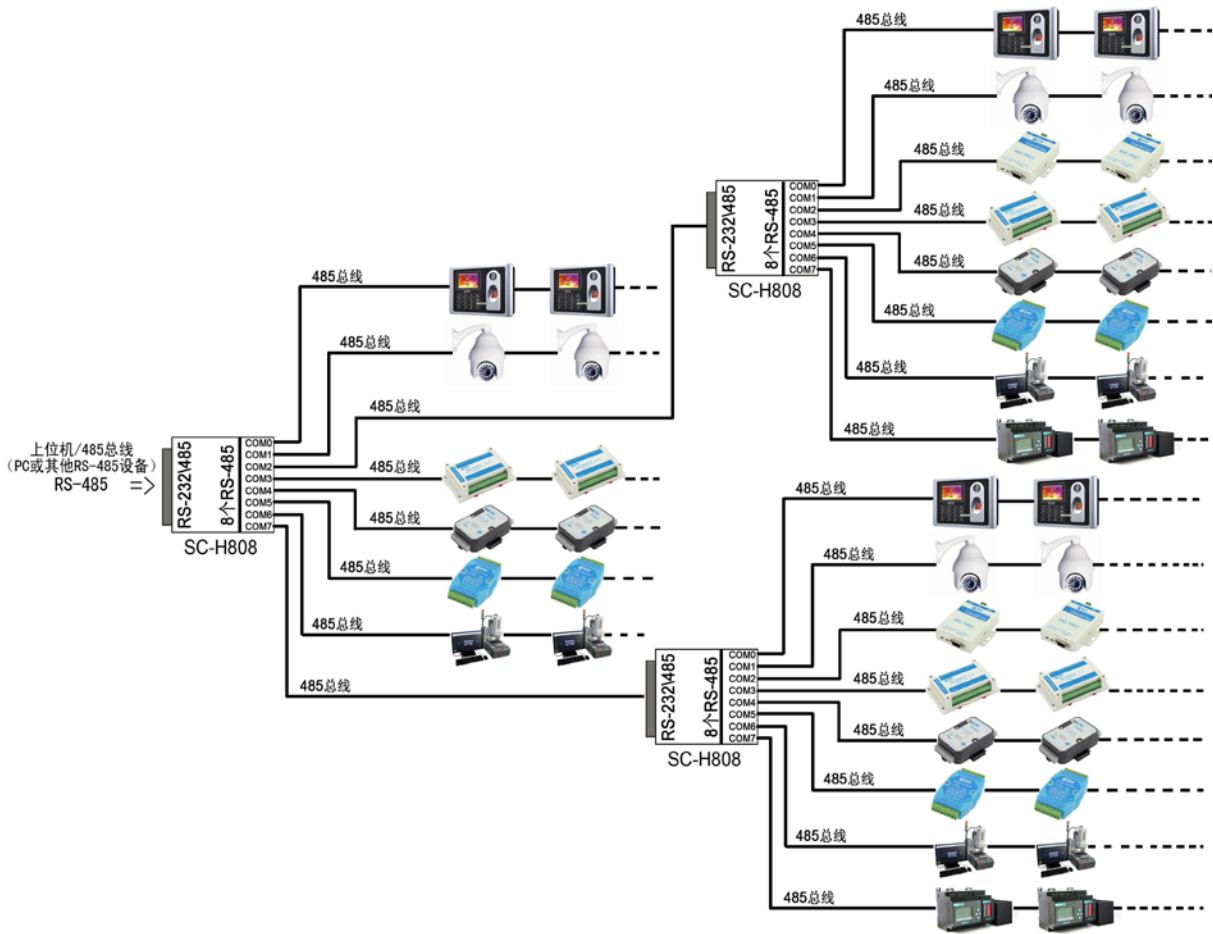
485总线
485总线
485总线
485总线
RS-232\485
8个RS-485
COM0
COM1
COM2
COM3
COM4
COM5
COM6
COM7
SC-H808
485总线
485总线
485总线
485总线
485总线
485总线
485总线
485总线

上位机/485总线
（PC或其他RS-485设备）
RS-485
=>
RS-232\485
8个RS-485
COM0
COM1
COM2
COM3
COM4
COM5
COM6
COM7
SC-H808
485总线
485总线
485总线
485总线
485总线

485总线
485总线
485总线
485总线
RS-232\485
8个RS-485
COM0
COM1
COM2
COM3
COM4
COM5
COM6
COM7
SC-H808
485总线
485总线
485总线
485总线
485总线
485总线